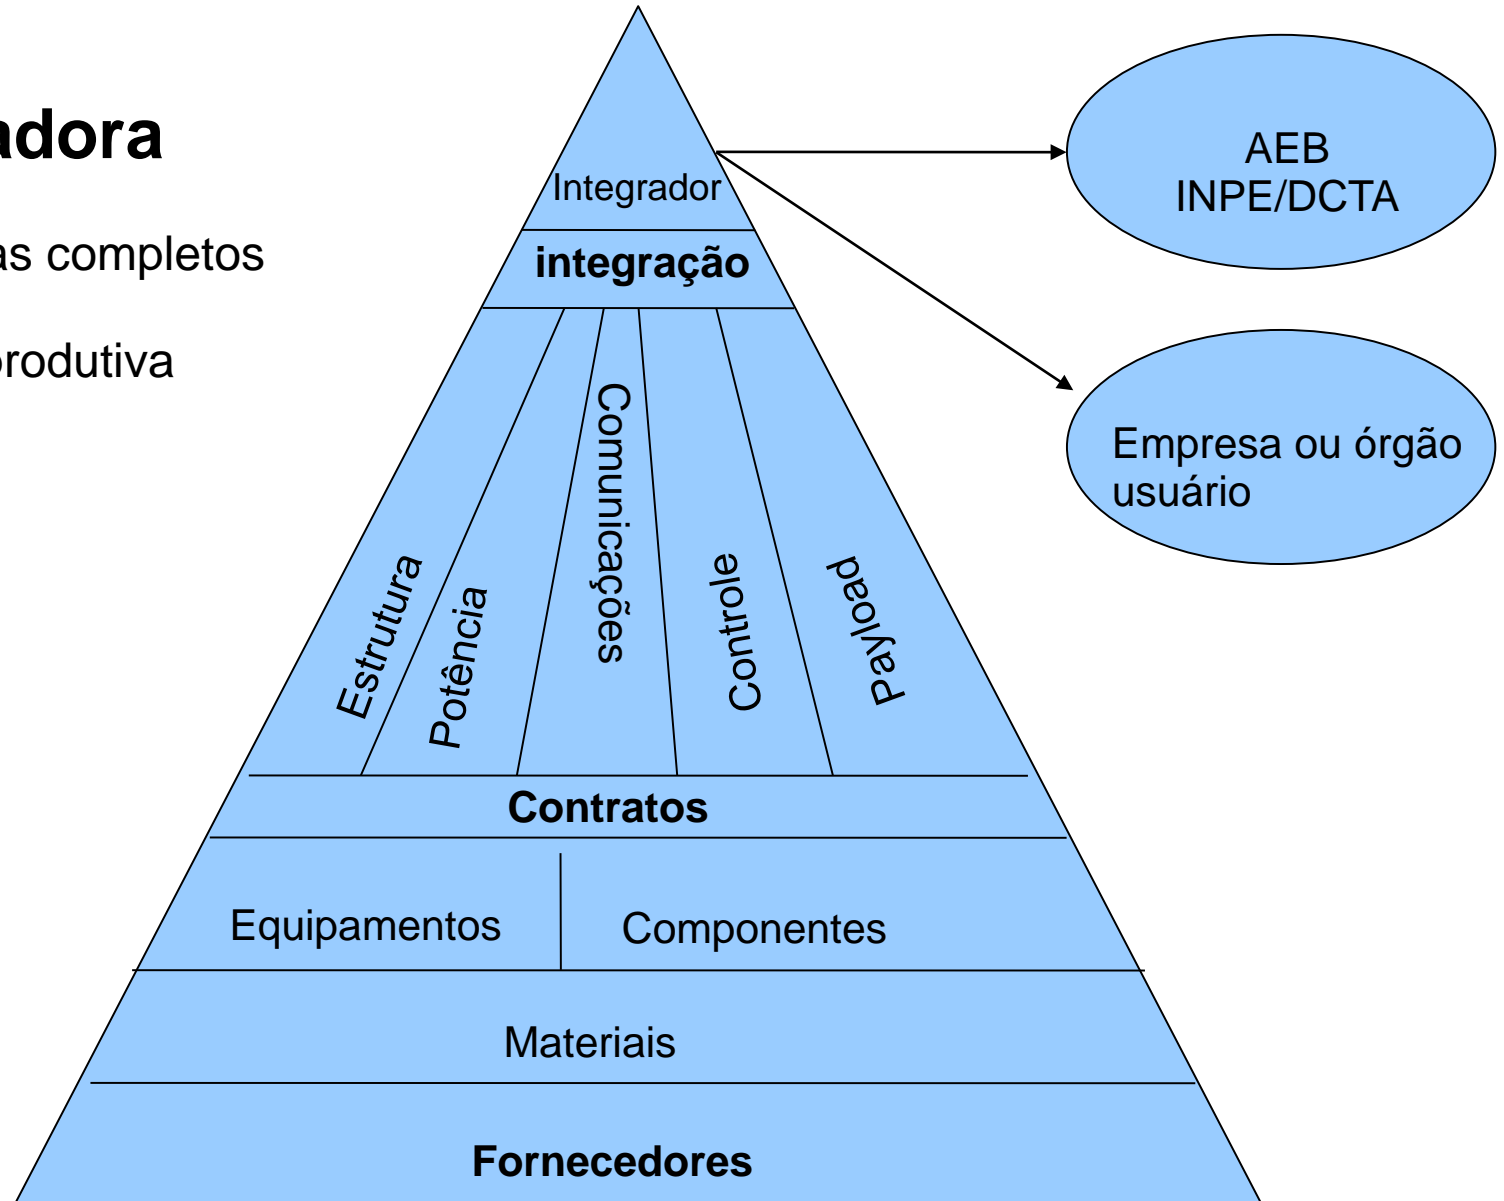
adora

as completos

produtiva

Integrador

integração

Estrutura

Potência

Comunicações

Controle

Payload

Contratos

Equipamentos

Componentes

Materiais

Fornecedores

AEB
INPE/DCTA

Empresa ou órgão usuário